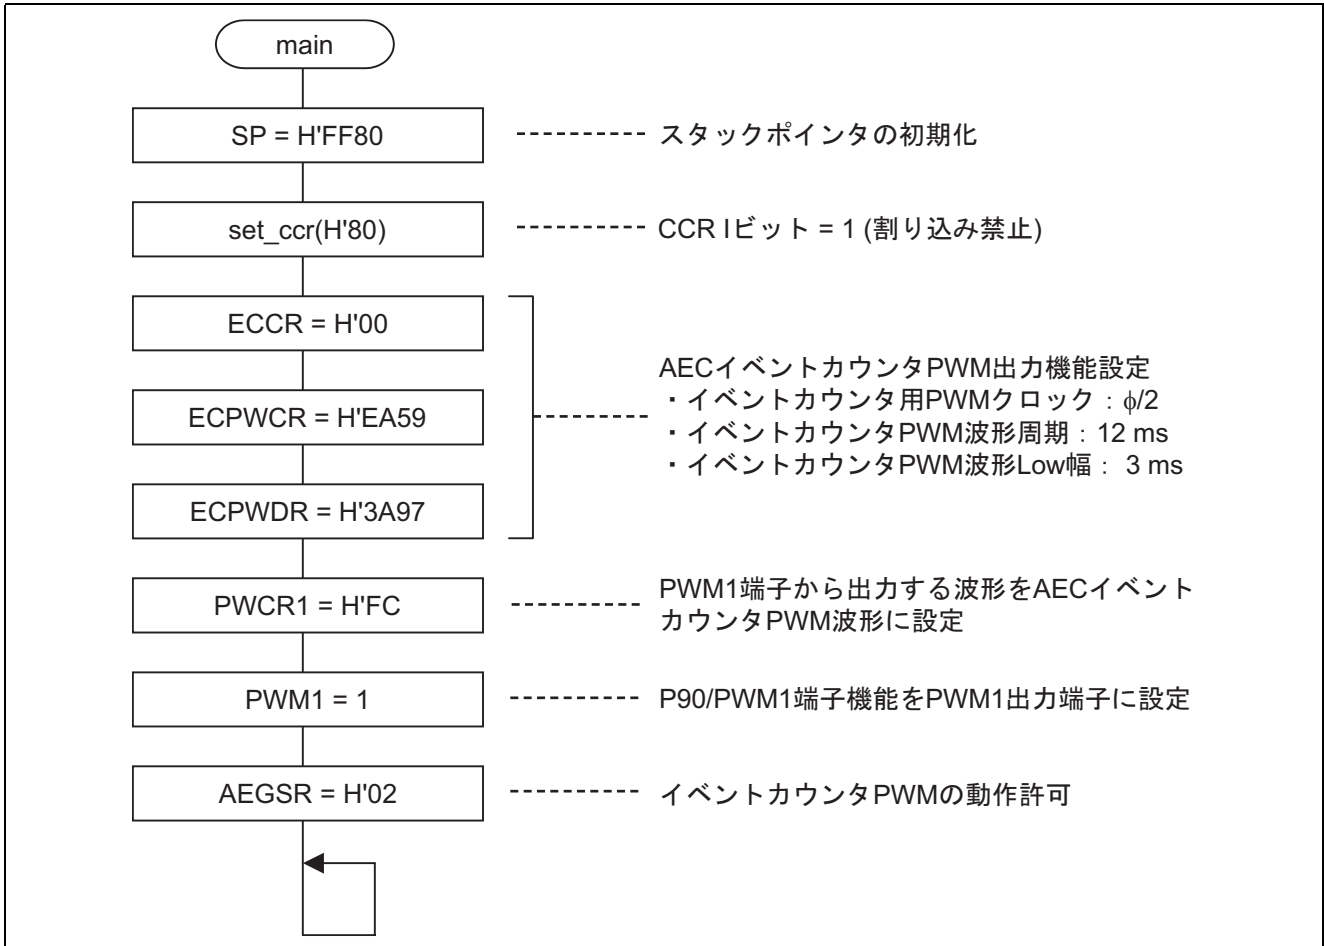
main

SP = H'FF80

スタックポインタの初期化

set_ccr(H'80)

CCR Iビット = 1 (割り込み禁止)

ECCR = H'00

ECPWCR = H'EA59

ECPWDR = H'3A97

AECイベントカウンタPWM出力機能設定
・イベントカウンタ用PWMクロック：$\phi/2$
・イベントカウンタPWM波形周期：12 ms
・イベントカウンタPWM波形Low幅： 3 ms

PWCR1 = H'FC

PWM1端子から出力する波形をAECイベントカウンタPWM波形に設定

PWM1 = 1

P90/PWM1端子機能をPWM1出力端子に設定

AEGSR = H'02

イベントカウンタPWMの動作許可